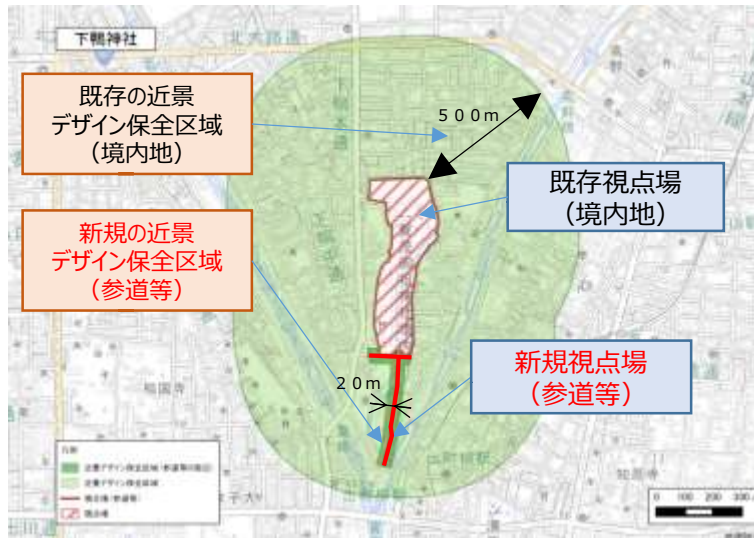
下鴨神社

既存の近景
デザイン保全区域
（境内地）

新規の近景
デザイン保全区域
（参道等）

５００ｍ

既存視点場
（境内地）

２０ｍ

新規視点場
（参道等）

凡例
近景デザイン保全区域（参道等の部分）
近景デザイン保全区域
視点場（参道等）
視点場

0 100 200 300